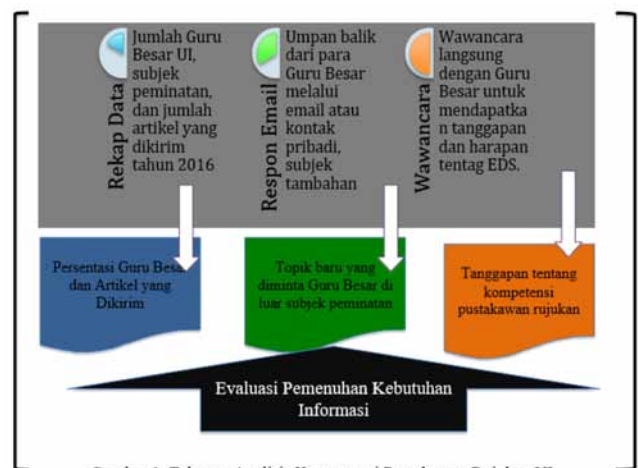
Rekap Data

Jumlah Guru Besar UI, subjek peminatan, dan jumlah artikel yang dikirim tahun 2016

Respon Email

Umpan balik dari para Guru Besar melalui email atau kontak pribadi, subjek tambahan

Wawancara

Wawancara langsung dengan Guru Besar untuk mendapatkan tanggapan dan harapan tentag EDS.

Persentasi Guru Besar dan Artikel yang Dikirim

Topik baru yang diminta Guru Besar di luar subjek peminatan

Tanggapan tentang kompetensi pustakawan rujukan

Evaluasi Pemenuhan Kebutuhan Informasi

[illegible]